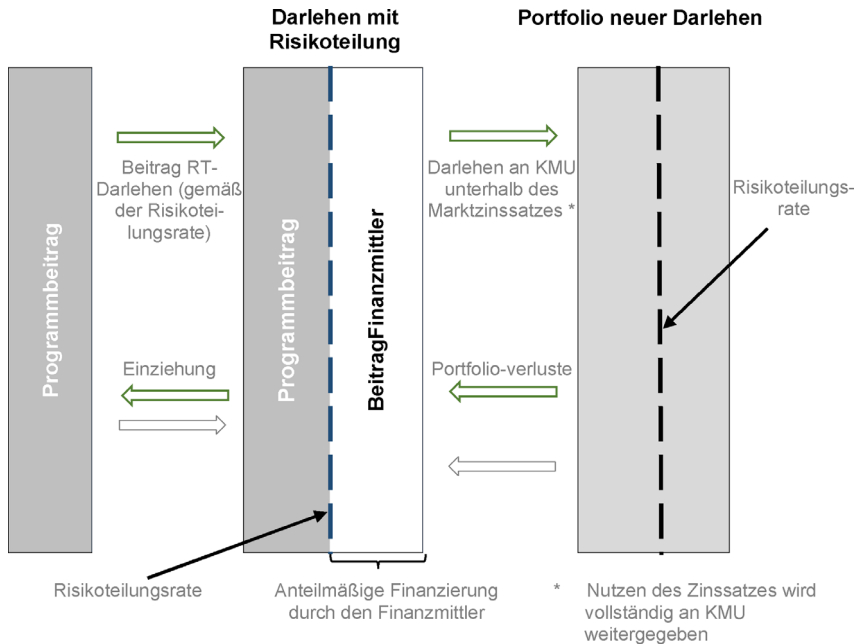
Darlehen mit Risikoteilung

Portfolio neuer Darlehen

Programmbeitrag

Beitrag RT-Darlehen (gemäß der Risikoteilungsrate)

Programmbeitrag

BeitragFinanzmittler

Darlehen an KMU unterhalb des Marktzinssatzes *

Risikoteilungs-rate

Einziehung

Portfolio-verluste

Risikoteilungsrate

Anteilmäßige Finanzierung durch den Finanzmittler

* Nutzen des Zinssatzes wird vollständig an KMU weitergegeben